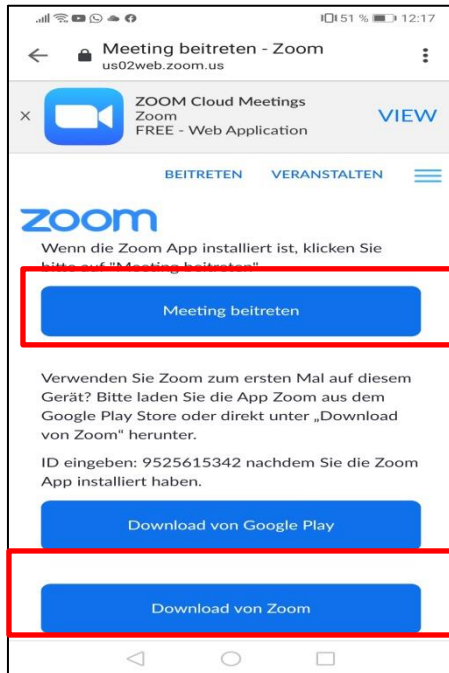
51 % 12:17

Meeting beitreten - Zoom
us02web.zoom.us

ZOOM Cloud Meetings
Zoom
FREE - Web Application
VIEW

BEITRETEN VERANSTALTEN

zoom

Wenn die Zoom App installiert ist, klicken Sie bitte auf "Meeting beitreten"

Meeting beitreten

Verwenden Sie Zoom zum ersten Mal auf diesem Gerät? Bitte laden Sie die App Zoom aus dem Google Play Store oder direkt unter „Download von Zoom" herunter.

ID eingeben: 9525615342 nachdem Sie die Zoom App installiert haben.

Download von Google Play

Download von Zoom